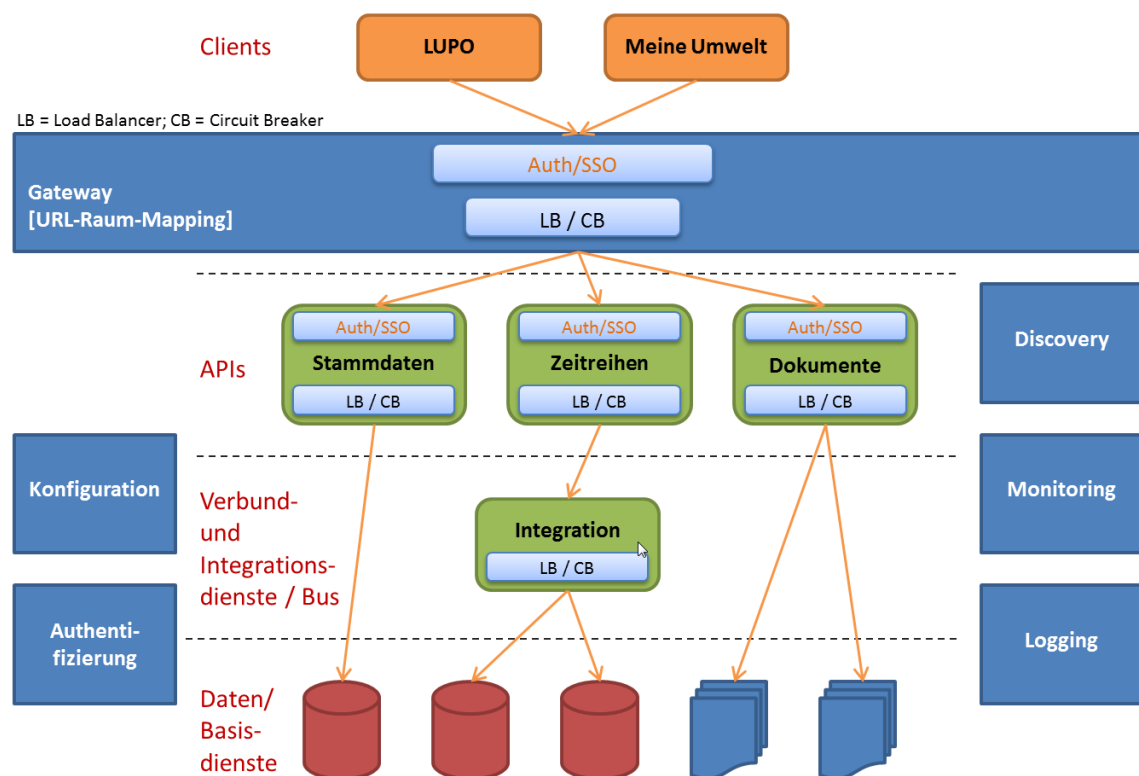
Clients

LUPO

Meine Umwelt

LB = Load Balancer; CB = Circuit Breaker

Auth/SSO

Gateway
[URL-Raum-Mapping]

LB / CB

Auth/SSO
Stammdaten
LB / CB

Auth/SSO
Zeitreihen
LB / CB

Auth/SSO
Dokumente
LB / CB

Discovery

APIs

Konfiguration

Verbund- und Integrations-dienste / Bus

Integration
LB / CB

Monitoring

Authenti-fizierung

Logging

Daten/ Basis-dienste